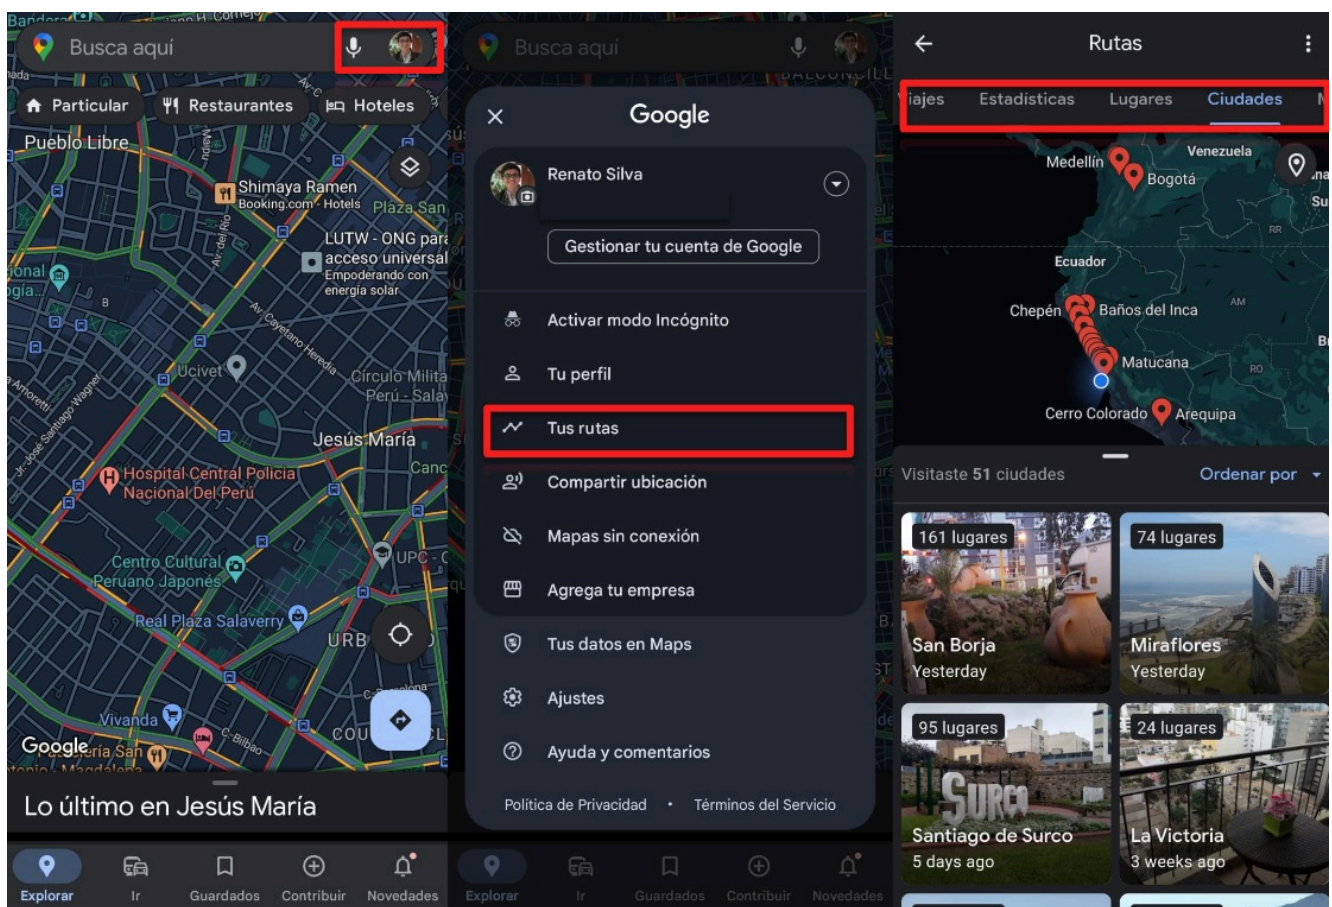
Busca aquí

Particular
Restaurantes
Hoteles

Pueblo Libre
Shimaya Ramen
Booking.com · Hotels
Plaza San
LUTW - ONG para acceso universal
Empoderando con energía solar
Av. Cayetano Heredia
Ucivet
Círculo Militar Perú - Salaverry
Jesús María
Hospital Central Policía Nacional Del Perú
Centro Cultural Peruano Japonés
UPC
Real Plaza Salaverry
URB
Vivanda
Google

Lo último en Jesús María

Explorar
Ir
Guardados
Contribuir
Novedades

Busca aquí

Google
Renato Silva
Gestionar tu cuenta de Google
Activar modo Incógnito
Tu perfil
Tus rutas
Compartir ubicación
Mapas sin conexión
Agrega tu empresa
Tus datos en Maps
Ajustes
Ayuda y comentarios
Política de Privacidad · Términos del Servicio

Explorar
Ir
Guardados
Contribuir
Novedades

Rutas
iajes
Estadísticas
Lugares
Ciudades

Medellín
Venezuela
Bogotá
Ecuador
Chepén
Baños del Inca
Matucana
Cerro Colorado
Arequipa

Visitaste 51 ciudades
Ordenar por

161 lugares
San Borja
Yesterday

74 lugares
Miraflores
Yesterday

95 lugares
SURCO
Santiago de Surco
5 days ago

24 lugares
La Victoria
3 weeks ago